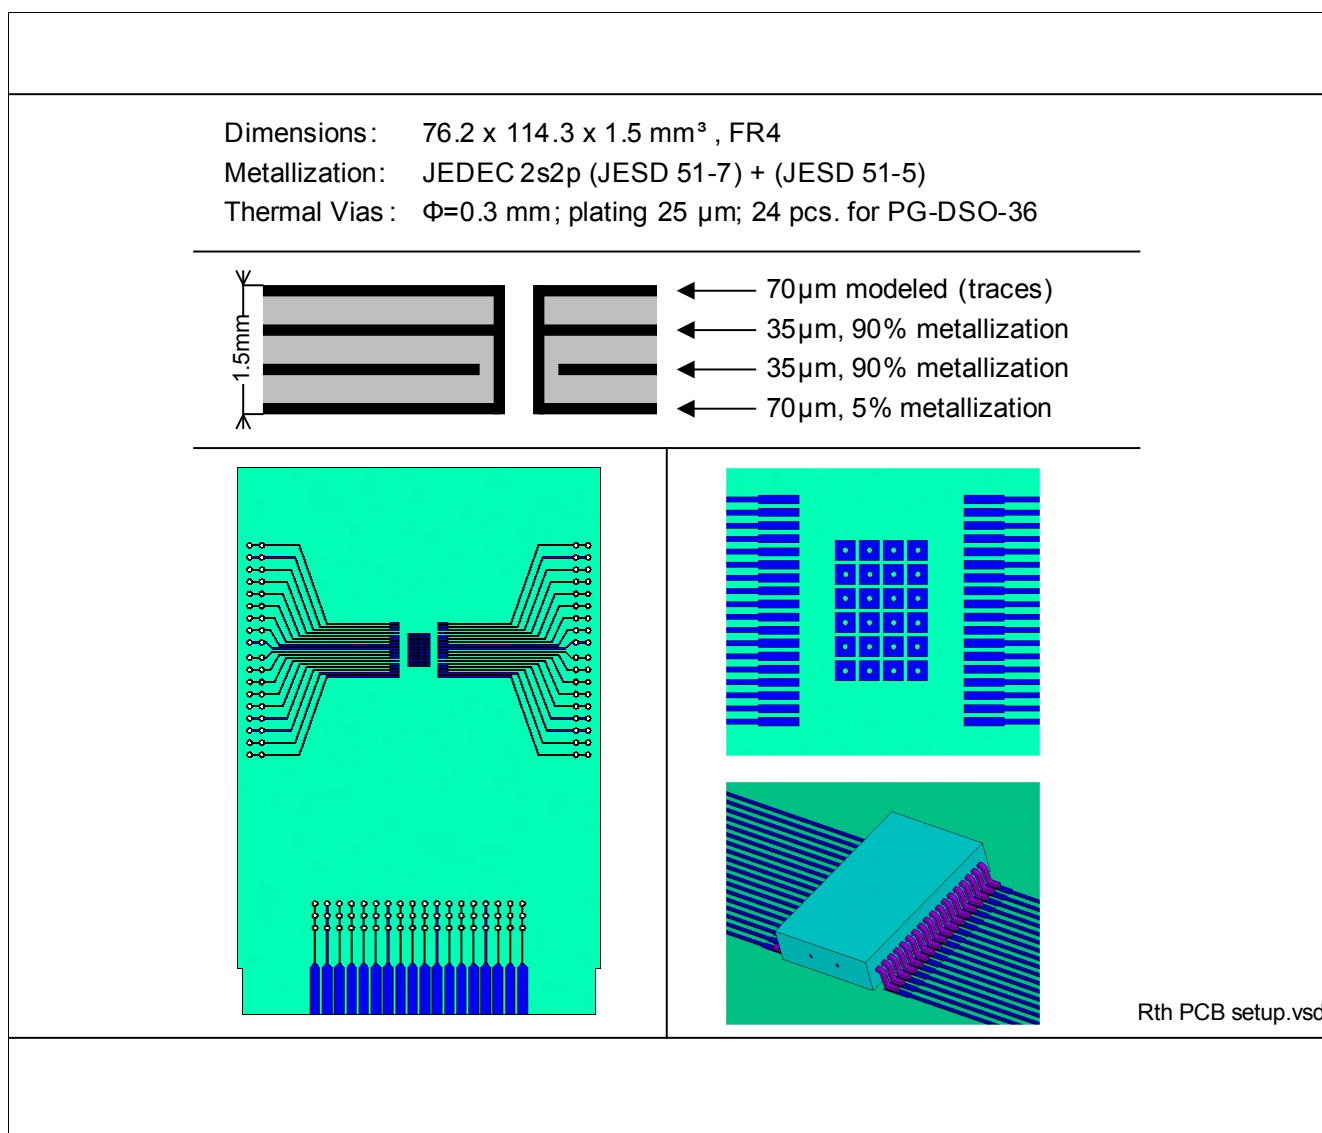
Dimensions: 76.2 x 114.3 x 1.5 mm³ , FR4
Metallization: JEDEC 2s2p (JESD 51-7) + (JESD 51-5)
Thermal Vias : Φ=0.3 mm; plating 25 µm; 24 pcs. for PG-DSO-36

1.5mm

70µm modeled (traces)
35µm, 90% metallization
35µm, 90% metallization
70µm, 5% metallization

Rth PCB setup.vsd